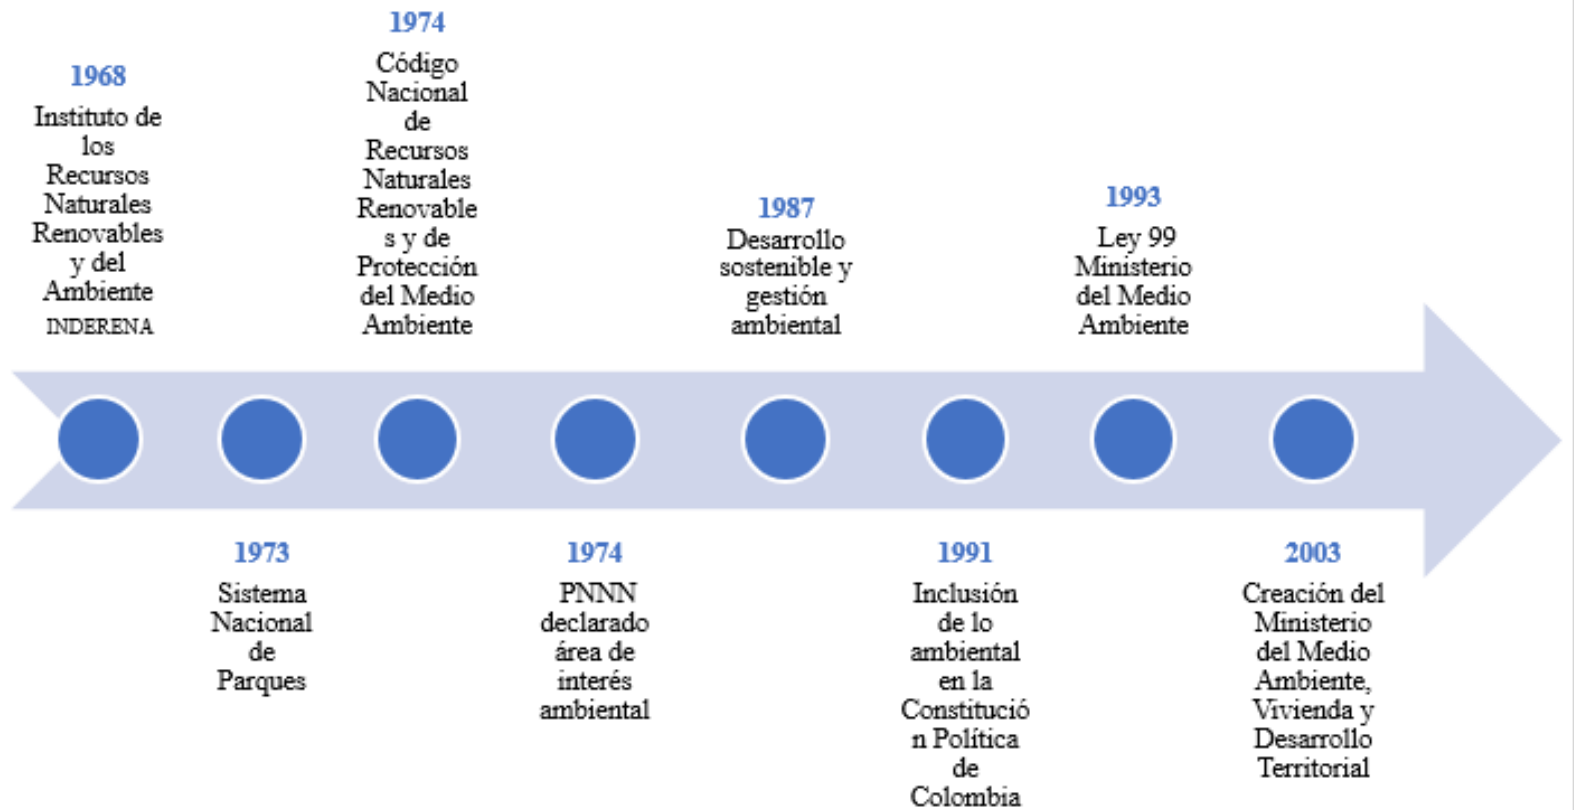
1968
Instituto de los Recursos Naturales Renovables y del Ambiente INDERENA

1974
Código Nacional de Recursos Naturales Renovables y de Protección del Medio Ambiente

1987
Desarrollo sostenible y gestión ambiental

1993
Ley 99 Ministerio del Medio Ambiente

1973
Sistema Nacional de Parques

1974
PNNN declarado área de interés ambiental

1991
Inclusión de lo ambiental en la Constitución Política de Colombia

2003
Creación del Ministerio del Medio Ambiente, Vivienda y Desarrollo Territorial